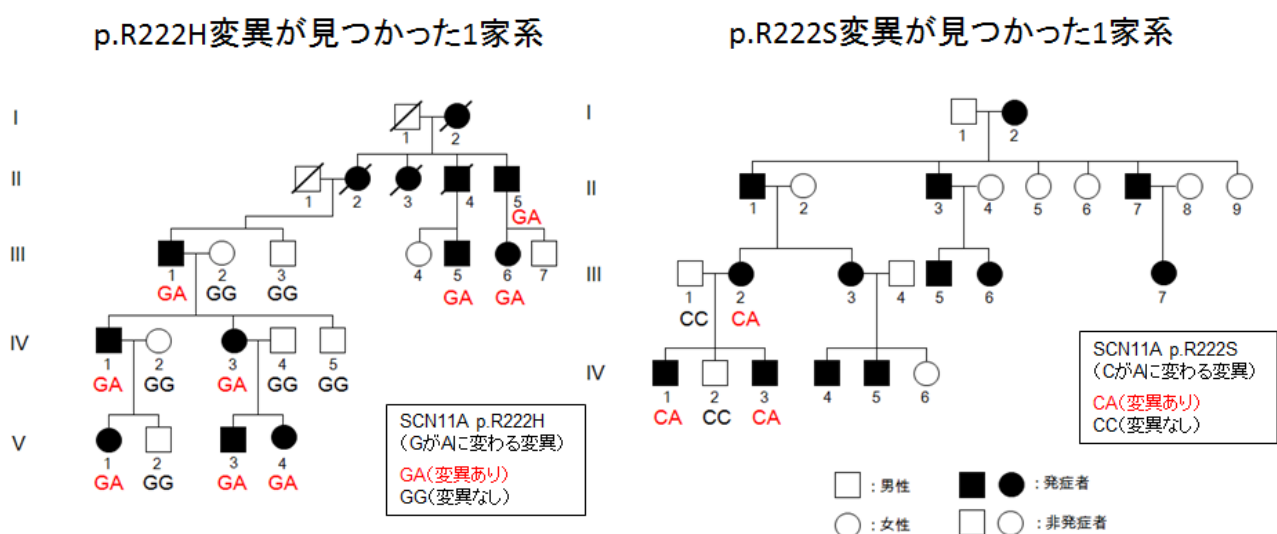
p.R222H変異が見つかった1家系

I
1 2

II
1 2 3 4 5
GA

III
1 2 3 4 5 6 7
GA GG GG GA GA

IV
1 2 3 4 5
GA GG GA GG GG

V
1 2 3 4
GA GG GA GA

SCN11A p.R222H
（GがAに変わる変異）
GA（変異あり）
GG（変異なし）

p.R222S変異が見つかった1家系

I
1 2

II
1 2 3 4 5 6 7 8 9

III
1 2 3 4 5 6 7
CC CA

IV
1 2 3 4 5 6
CA CC CA

SCN11A p.R222S
（CがAに変わる変異）
CA（変異あり）
CC（変異なし）

：男性
：女性
：発症者
：非発症者